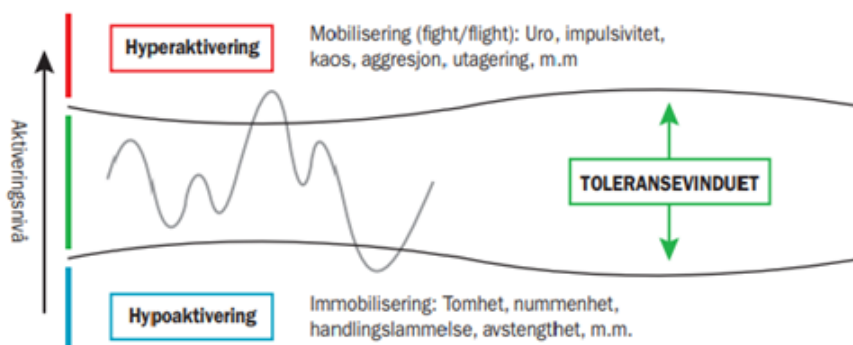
Hyperaktivering

Mobilisering (fight/flight): Uro, impulsivitet, kaos, aggresjon, utagering, m.m

Aktiveringsnivå

TOLERANSEVINDUET

Hypoaktivering

Immobilisering: Tomhet, nummenhet, handlingslammelse, avstengthet, m.m.